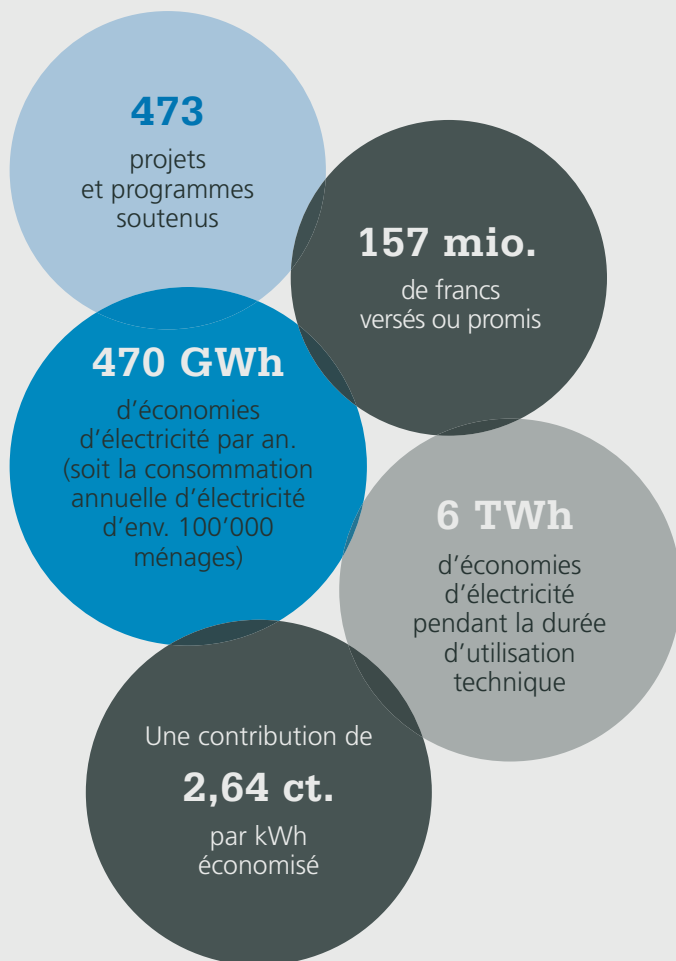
473
projets et programmes soutenus

157 mio.
de francs versés ou promis

470 GWh
d’économies d’électricité par an. (soit la consommation annuelle d’électricité d’env. 100’000 ménages)

6 TWh
d’économies d’électricité pendant la durée d’utilisation technique

Une contribution de
2,64 ct.
par kWh économisé